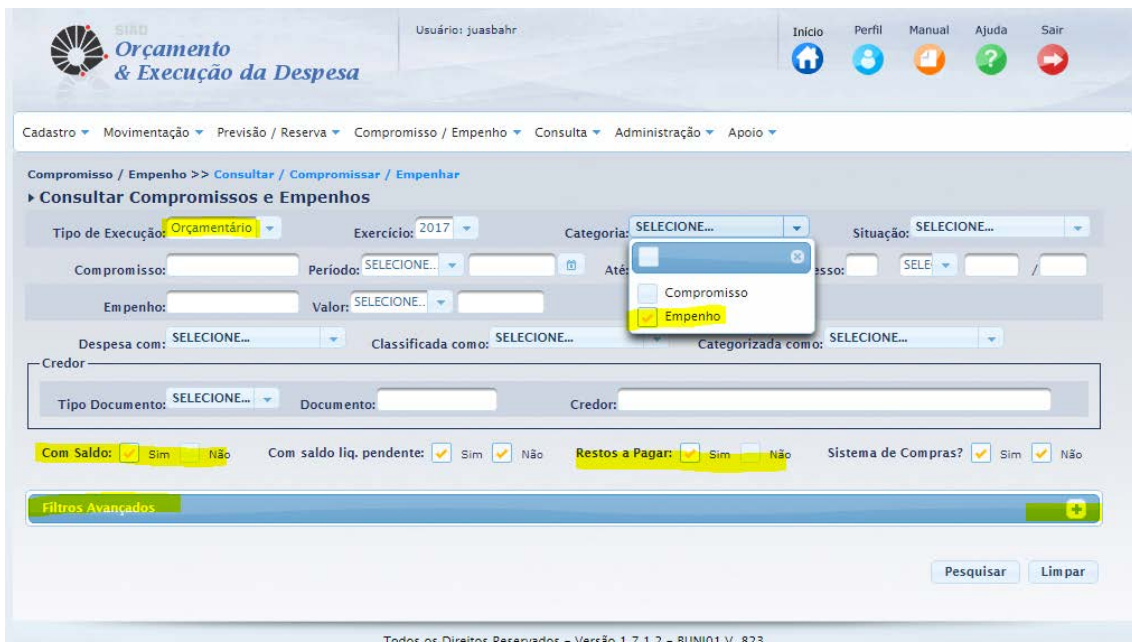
SIAD
Orçamento
& Execução da Despesa

Usuário: juasbahr

Início Perfil Manual Ajuda Sair

Cadastro ▾ Movimentação ▾ Previsão / Reserva ▾ Compromisso / Empenho ▾ Consulta ▾ Administração ▾ Apoio ▾

Compromisso / Empenho >> Consultar / Compromissar / Empenhar

▸ Consultar Compromissos e Empenhos

Tipo de Execução: Orçamentário
Exercício: 2017
Categoria: SELECIONE...
Situação: SELECIONE...

Compromisso:
Período: SELECIONE...
Até
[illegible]esso:
SELE

Compromisso
Empenho

Empenho:
Valor: SELECIONE...

Despesa com: SELECIONE...
Classificada como: SELECIONE...
Categorizada como: SELECIONE...

Credor
Tipo Documento: SELECIONE...
Documento:
Credor:

Com Saldo: Sim Não
Com saldo liq. pendente: Sim Não
Restos a Pagar: Sim Não
Sistema de Compras? Sim Não

Filtros Avançados

Pesquisar
Limpar

Todos os Direitos Reservados - Versão 1.7.1.2 - BUNI01 V. 823